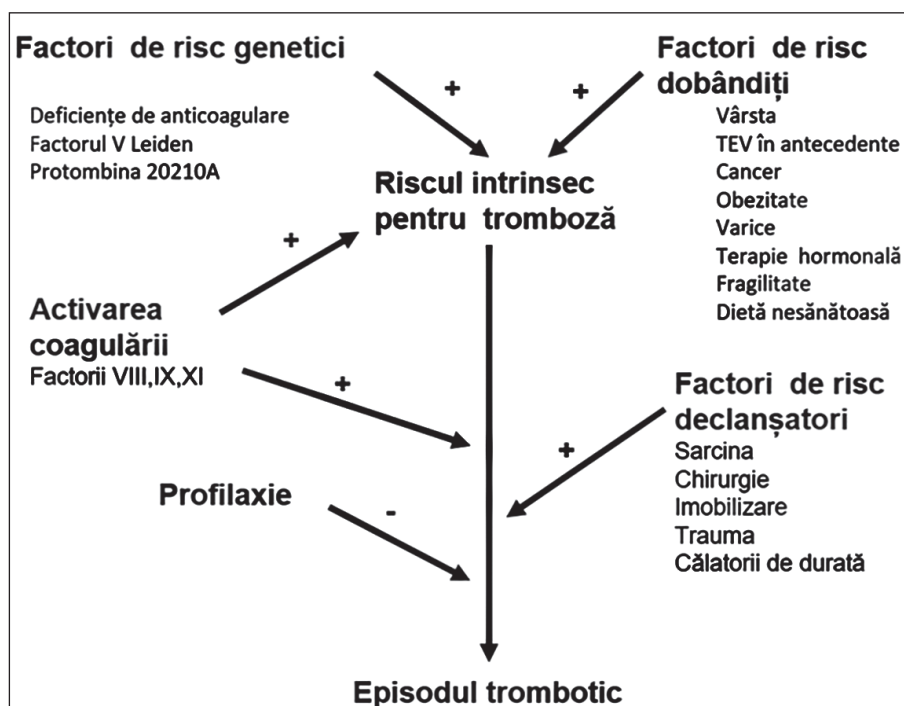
Factori de risc genetici

Deficiențe de anticoagulare
Factorul V Leiden
Protombina 20210A

+

+

Factori de risc dobândiți

Vârsta
TEV în antecedente
Cancer
Obezitate
Varice
Terapie hormonală
Fragilitate
Dietă nesănătoasă

Riscul intrinsec pentru tromboză

+

Activarea coagulării
Factorii VIII,IX,XI

+

Factori de risc declanșatori

+

Sarcina
Chirurgie
Imobilizare
Trauma
Călatorii de durată

Profilaxie

-

Episodul trombotic